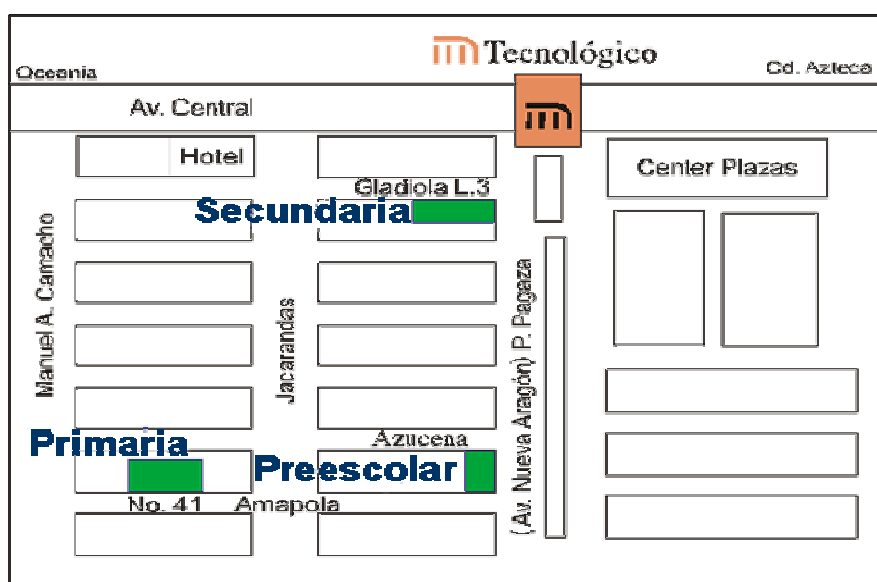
Oceania

Tecnológico

Cd. Azteca

Av. Central

Hotel

Center Plazas

Gladiola L.3

Secundaria

Manuel A. Camacho

Jacarandas

(Av. Nueva Aragón) P. Pagaza

Primaria

Azucena

Preescolar

No. 41

Amapola